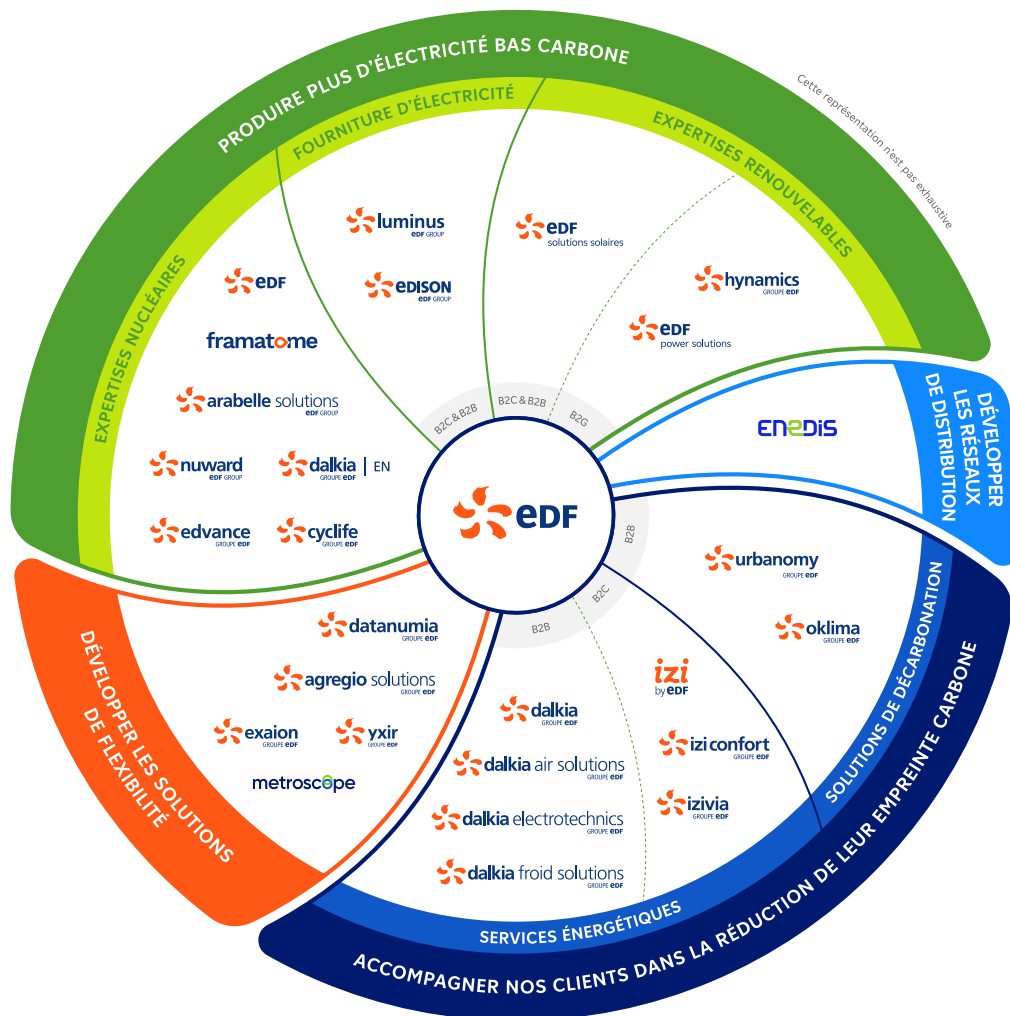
PRODUIRE PLUS D'ÉLECTRICITÉ BAS CARBONE

Cette représentation n'est pas exhaustive

FOURNITURE D'ÉLECTRICITÉ

EXPERTISES RENOUVELABLES

EXPERTISES NUCLÉAIRES

luminus EDF GROUP

EDISON EDF GROUP

EDF solutions solaires

hynamics GROUPE EDF

EDF power solutions

EDF

framatome

arabelle solutions EDF GROUP

nuward EDF GROUP

dalkia GROUPE EDF | EN

edvance GROUPE EDF

cyclife GROUPE EDF

B2C & B2B

B2C & B2B

B2G

DÉVELOPPER LES RÉSEAUX DE DISTRIBUTION

ENEDIS

EDF

B2B

B2C

B2B

urbanomy GROUPE EDF

oklima GROUPE EDF

SOLUTIONS DE DÉCARBONATION

DÉVELOPPER LES SOLUTIONS DE FLEXIBILITÉ

datanumia GROUPE EDF

agregio solutions GROUPE EDF

exaion GROUPE EDF

yxir GROUPE EDF

metroscope

dalkia GROUPE EDF

dalkia air solutions GROUPE EDF

dalkia electrotechnics GROUPE EDF

dalkia froid solutions GROUPE EDF

izi by EDF

izi confort GROUPE EDF

izivia GROUPE EDF

SERVICES ÉNERGÉTIQUES

ACCOMPAGNER NOS CLIENTS DANS LA RÉDUCTION DE LEUR EMPREINTE CARBONE